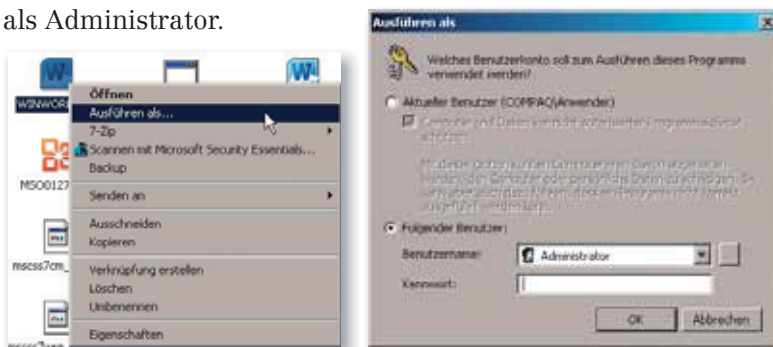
als Administrator.

WINWORD

Öffnen
Ausführen als...
7-Zip
Scannen mit Microsoft Security Essentials...
Backup
Senden an
Ausschneiden
Kopieren
Verknüpfung erstellen
Löschen
Umbenennen
Eigenschaften

MSO0127

mscss7cm_

Ausführen als

Welches Benutzerkonto soll zum Ausführen dieses Programms verwendet werden?

Aktueller Benutzer (COMPAQ\Anwender)

Computer und Daten vor nicht autorisierter Programmaktivität schützen

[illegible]

Folgender Benutzer:

Benutzername: Administrator

Kennwort:

OK Abbrechen